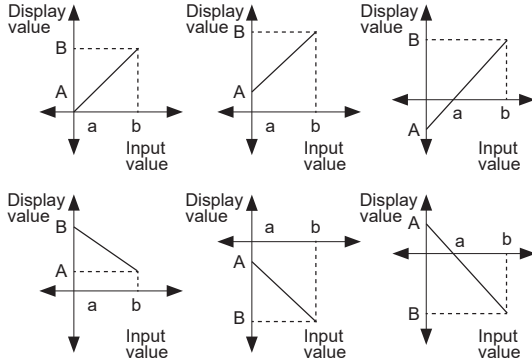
Display value
B
A
a
b
Input value

Display value
B
A
a
b
Input value

Display value
B
A
a
b
Input value

Display value
B
A
a
b
Input value

Display value
a
b
A
B
Input value

Display value
A
a
b
B
Input value